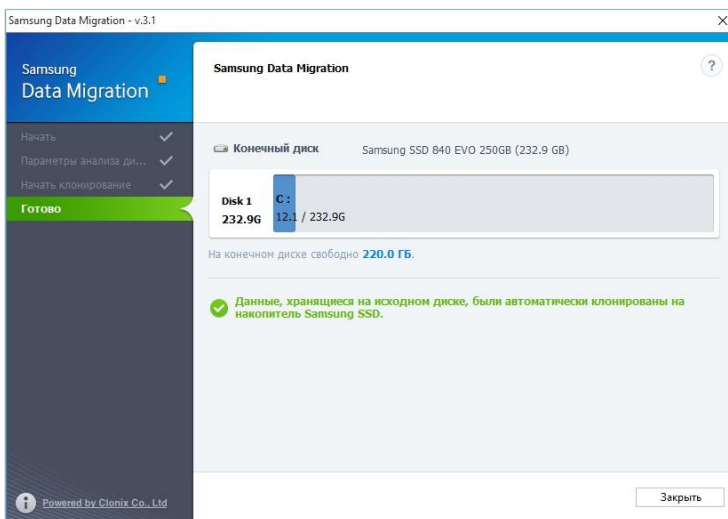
Samsung Data Migration - v.3.1

×

Samsung
Data Migration

Начать
Параметры анализа ди...
Начать клонирование
Готово

Samsung Data Migration

?

Конечный диск

Samsung SSD 840 EVO 250GB (232.9 GB)

Disk 1
232.9G

C:
12.1 / 232.9G

На конечном диске свободно 220.0 ГБ.

Данные, хранящиеся на исходном диске, были автоматически клонированы на накопитель Samsung SSD.

Powered by Clonix Co., Ltd

Закрыть